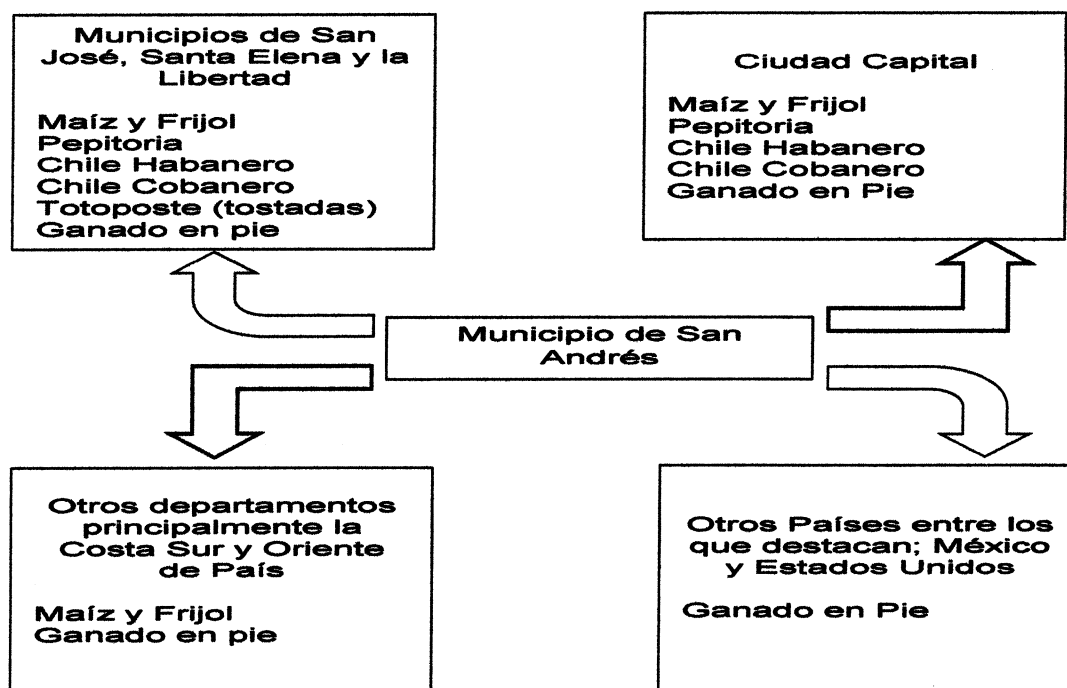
Municipios de San José, Santa Elena y la Libertad

Maíz y Frijol
Pepitoria
Chile Habanero
Chile Cobanero
Totoposte (tostadas)
Ganado en pie

Ciudad Capital

Maíz y Frijol
Pepitoria
Chile Habanero
Chile Cobanero
Ganado en Pie

Municipio de San Andrés

Otros departamentos principalmente la Costa Sur y Oriente de País

Maíz y Frijol
Ganado en pie

Otros Países entre los que destacan; México y Estados Unidos

Ganado en Pie